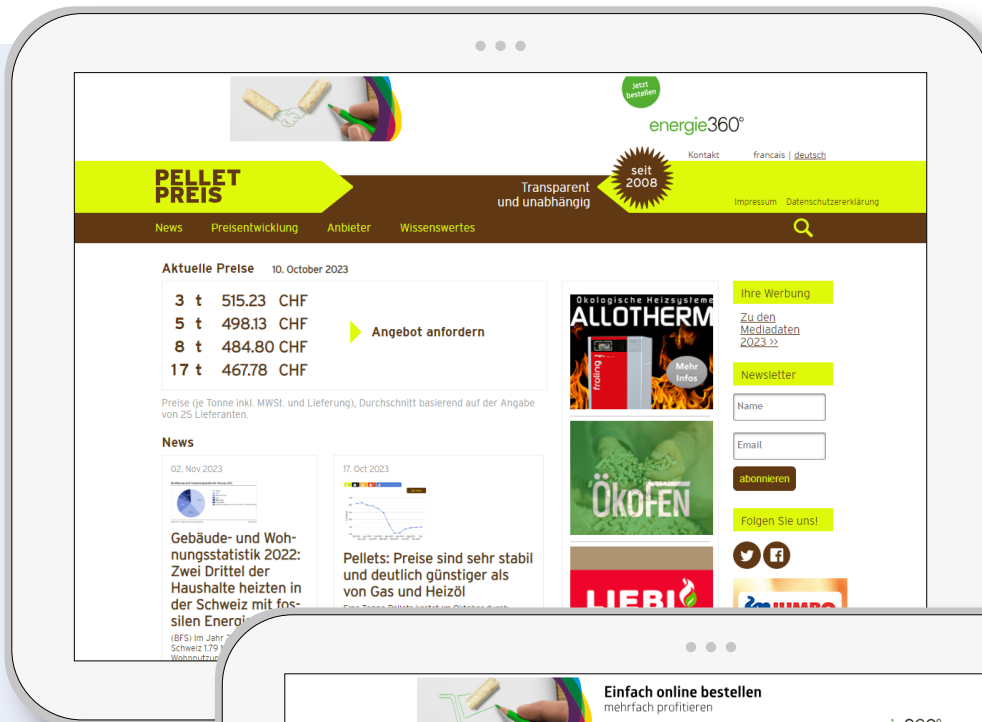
Jetzt bestellen

energie360°

Kontakt francais | deutsch

PELLET PREIS

Transparent und unabhängig

seit 2008

Impressum Datenschutzererklärung

News Preisentwicklung Anbieter Wissenswertes

Aktuelle Preise 10. October 2023

| | |
|---|---|
| 3 t | 515.23 CHF |
| 5 t | 498.13 CHF |
| 8 t | 484.80 CHF |
| 17 t | 467.78 CHF |

Angebot anfordern

Preise (je Tonne inkl. MWSt. und Lieferung), Durchschnitt basierend auf der Angabe von 25 Lieferanten.

News

02. Nov 2023

Gebäude- und Wohnungsstatistik 2022: Zwei Drittel der Haushalte heizten in der Schweiz mit fossilen Energi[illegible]

(BFS) Im Jahr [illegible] Schweiz 1.79 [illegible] Wohnnutzun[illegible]

17. Oct 2023

Pellets: Preise sind sehr stabil und deutlich günstiger als von Gas und Heizöl

Eine Tonne Pellets kostet im Oktober durch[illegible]

Ökologische Heizsysteme ALLOTHERM

froling

Mehr Infos

ÖkoFEN

LIEBI

Ihre Werbung

Zu den Mediadaten 2023 ››

Newsletter

Name

Email

abonnieren

Folgen Sie uns!

JUMBO

Einfach online bestellen
mehrfach profitieren